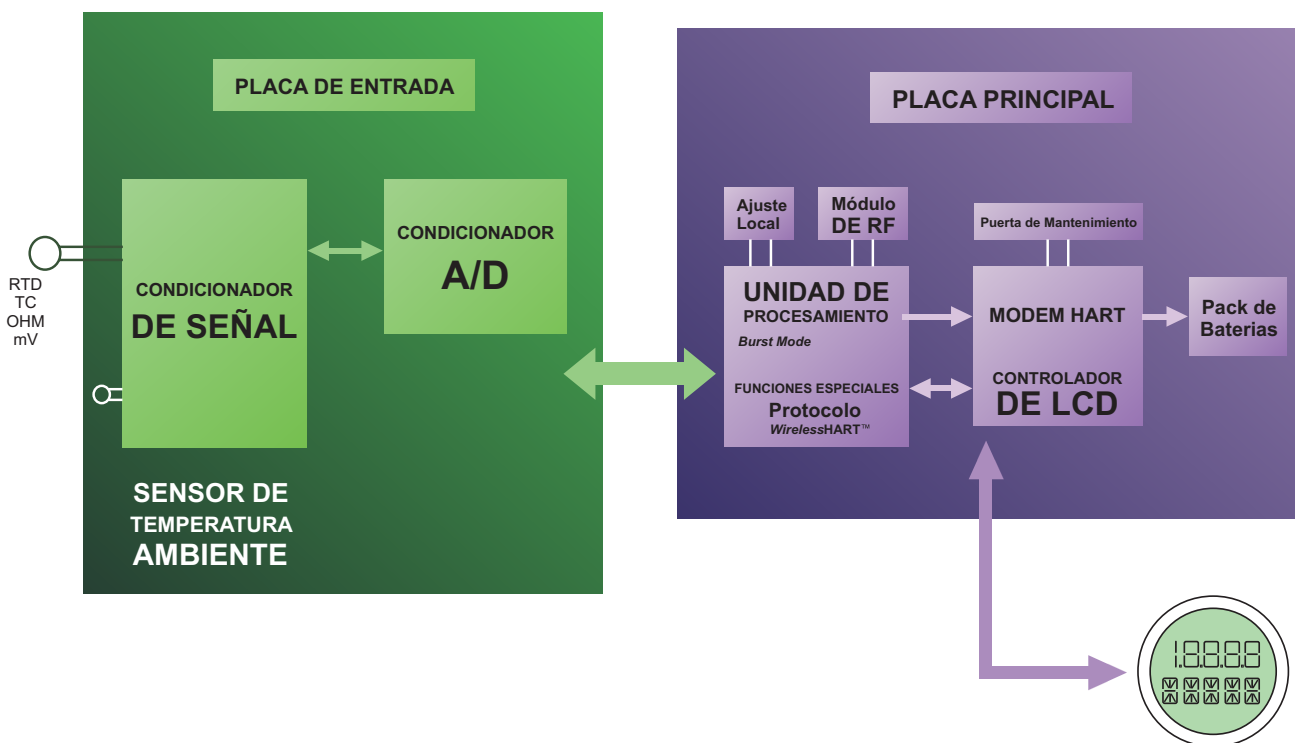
PLACA DE ENTRADA

RTD
TC
OHM
mV

CONDICIONADOR
DE SEÑAL

CONDICIONADOR
A/D

SENSOR DE
TEMPERATURA
AMBIENTE

PLACA PRINCIPAL

Ajuste Local

Módulo DE RF

Puerta de Mantenimiento

UNIDAD DE PROCESAMIENTO
Burst Mode

FUNCIONES ESPECIALES
Protocolo
WirelessHART™

MODEM HART

CONTROLADOR
DE LCD

Pack de Baterias

1.8.8.8.8